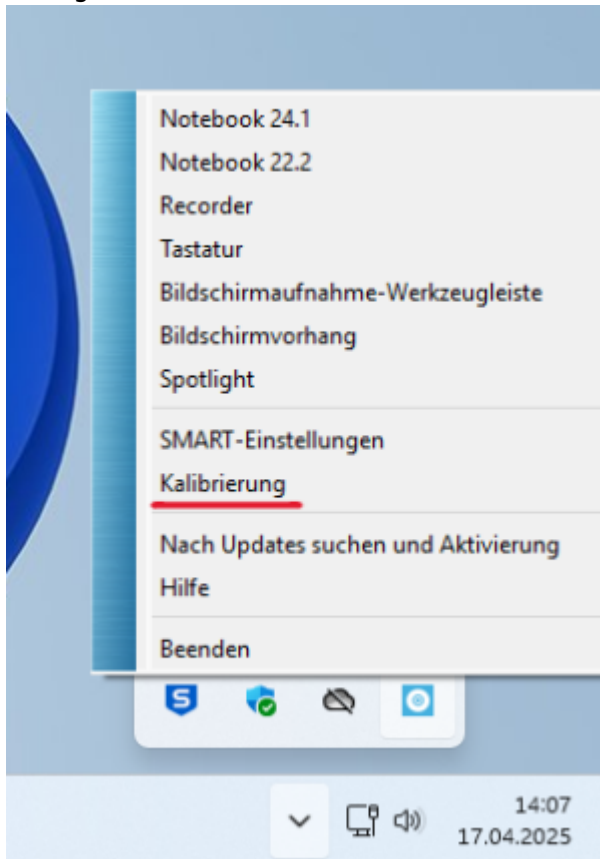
Notebook 24.1
Notebook 22.2
Recorder
Tastatur
Bildschirmaufnahme-Werkzeugleiste
Bildschirmvorhang
Spotlight

SMART-Einstellungen
Kalibrierung

Nach Updates suchen und Aktivierung
Hilfe

Beenden

14:07
17.04.2025